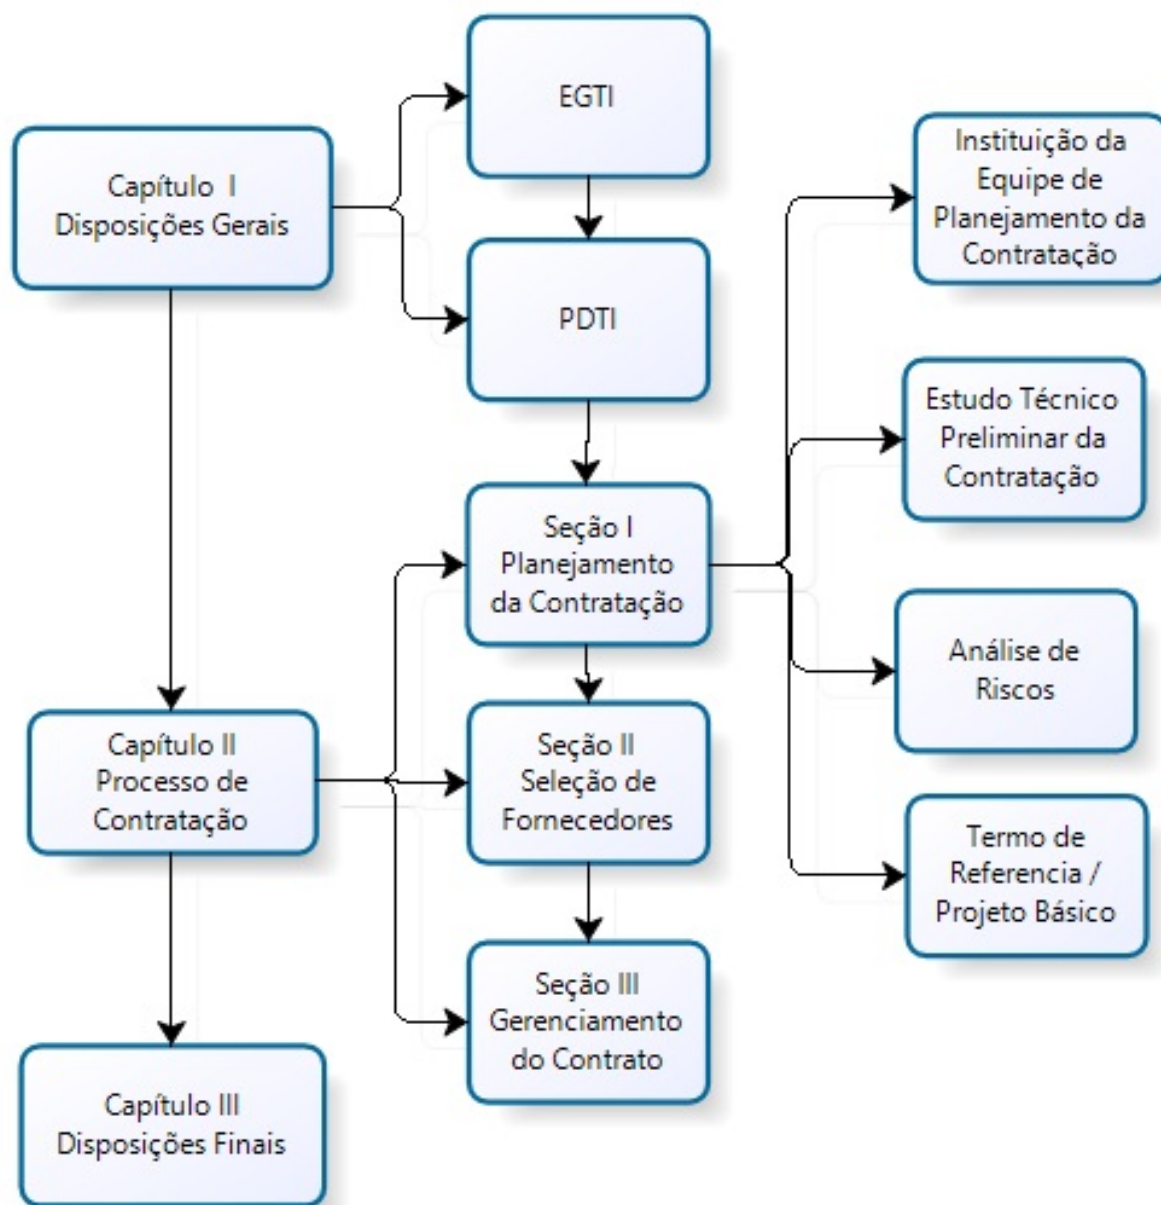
Capítulo I
Disposições Gerais

EGTI

PDTI

Instituição da Equipe de Planejamento da Contratação

Estudo Técnico Preliminar da Contratação

Seção I
Planejamento da Contratação

Análise de Riscos

Capítulo II
Processo de Contratação

Seção II
Seleção de Fornecedores

Termo de Referencia / Projeto Básico

Seção III
Gerenciamento do Contrato

Capítulo III
Disposições Finais